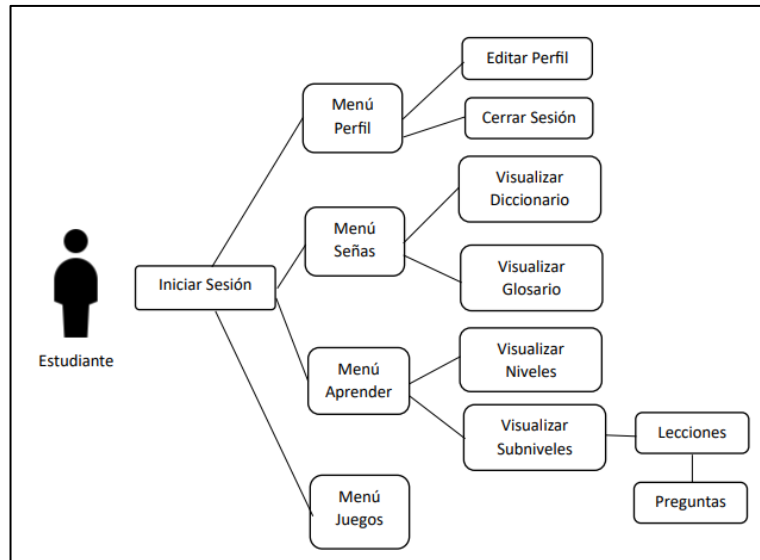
Estudiante

Iniciar Sesión

Menú Perfil

Editar Perfil

Cerrar Sesión

Menú Señas

Visualizar Diccionario

Visualizar Glosario

Menú Aprender

Visualizar Niveles

Visualizar Subniveles

Lecciones

Preguntas

Menú Juegos